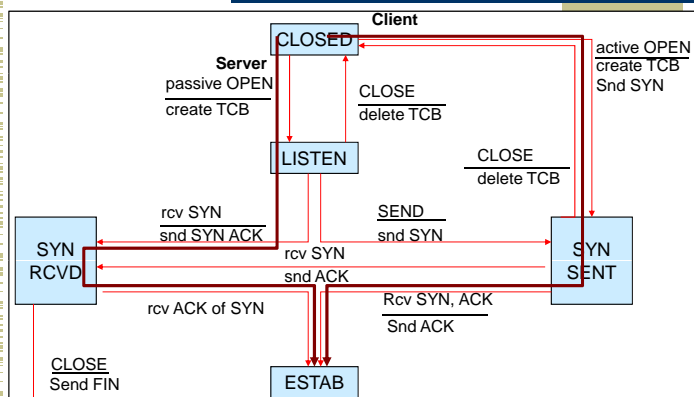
Client
CLOSED
Server
passive OPEN
create TCB
CLOSE
delete TCB
active OPEN
create TCB
Snd SYN
LISTEN
CLOSE
delete TCB
rcv SYN
snd SYN ACK
SEND
snd SYN
SYN
RCVD
rcv SYN
snd ACK
SYN
SENT
rcv ACK of SYN
Rcv SYN, ACK
Snd ACK
CLOSE
Send FIN
ESTAB